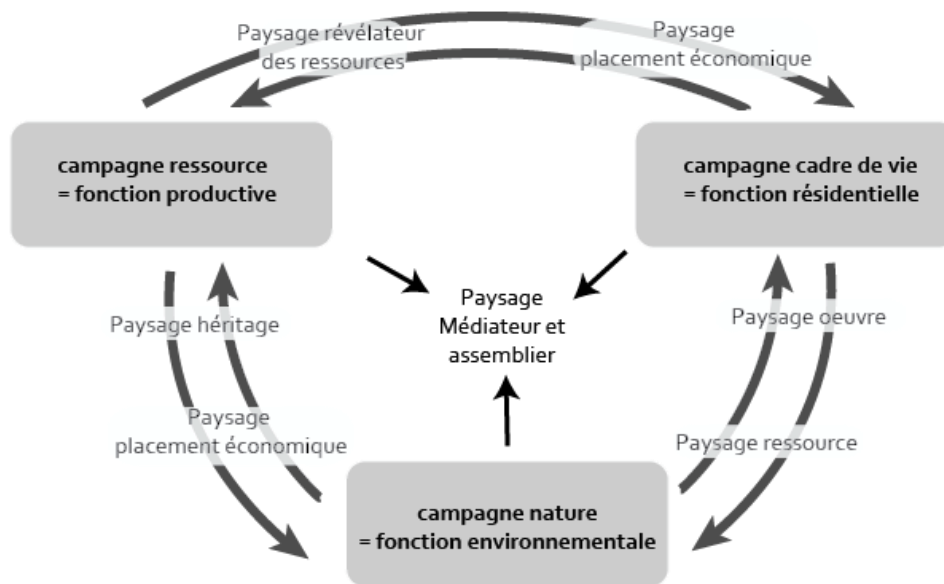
Paysage révélateur des ressources

Paysage placement économique

campagne ressource
= fonction productive

campagne cadre de vie
= fonction résidentielle

Paysage héritage

Paysage Médiateur et assemblier

Paysage oeuvre

Paysage placement économique

Paysage ressource

campagne nature
= fonction environnementale